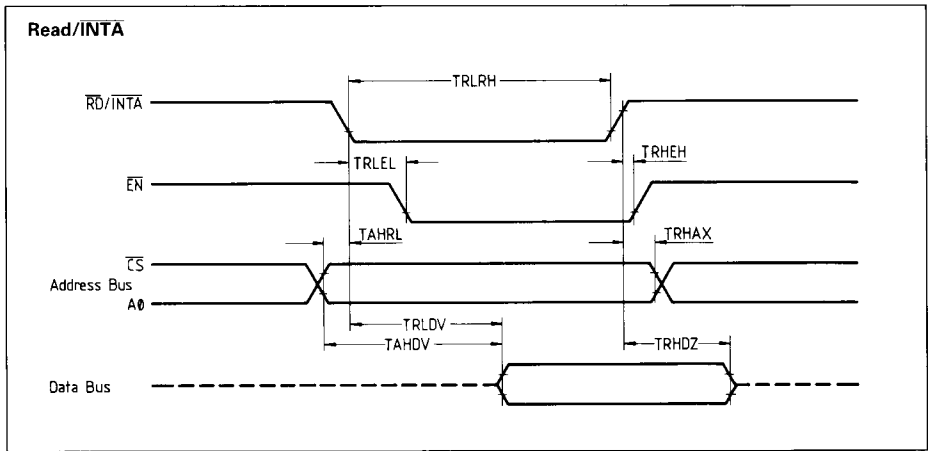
Read/$\overline{\text{INTA}}$

TRLRH

$\overline{\text{RD}}/\overline{\text{INTA}}$

TRLEL

TRHEH

$\overline{\text{EN}}$

TAHRL

TRHAX

$\overline{\text{CS}}$

Address Bus

A0

TRLDV

TAHDV

TRHDZ

Data Bus